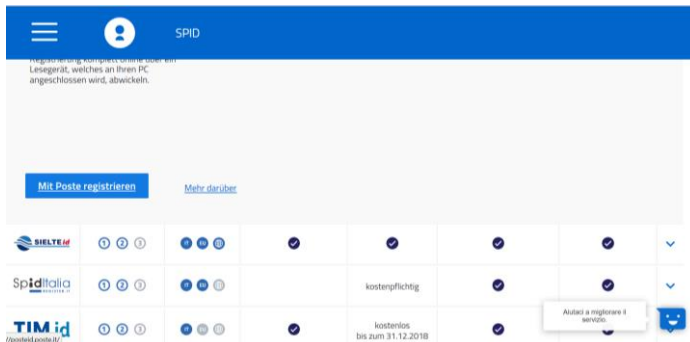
SPID

Registrierung komplett online über ein Lesegerät, welches an Ihren PC angeschlossen wird, abwickeln.

Mit Poste registrieren

Mehr darüber

| | | | | | | | |
|---|---|---|---|---|---|---|---|
| SIELTE id | ① ② ③ | | | | | | |
| Spiditalia | ① ② ③ | | | kostenpflichtig | | | |
| TIM id | ① ② ③ | | | kostenlos bis zum 31.12.2018 | | | |

Aiutaci a migliorare il servizio.

//posteid.poste.it/